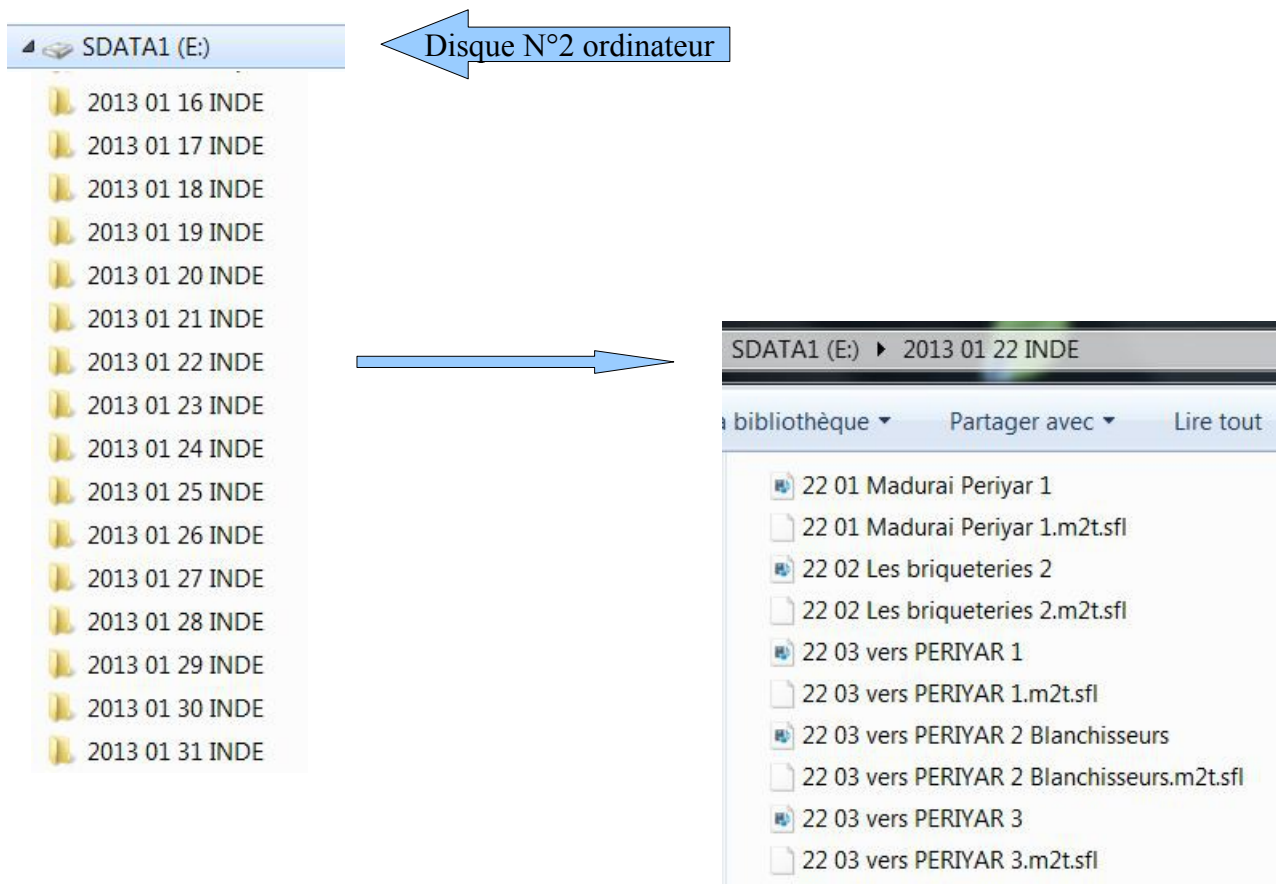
SDATA1 (E:)

Disque N°2 ordinateur

2013 01 16 INDE
2013 01 17 INDE
2013 01 18 INDE
2013 01 19 INDE
2013 01 20 INDE
2013 01 21 INDE
2013 01 22 INDE
2013 01 23 INDE
2013 01 24 INDE
2013 01 25 INDE
2013 01 26 INDE
2013 01 27 INDE
2013 01 28 INDE
2013 01 29 INDE
2013 01 30 INDE
2013 01 31 INDE

SDATA1 (E:) ▸ 2013 01 22 INDE

a bibliothèque ▾ Partager avec ▾ Lire tout

22 01 Madurai Periyar 1
22 01 Madurai Periyar 1.m2t.sfl
22 02 Les briqueteries 2
22 02 Les briqueteries 2.m2t.sfl
22 03 vers PERIYAR 1
22 03 vers PERIYAR 1.m2t.sfl
22 03 vers PERIYAR 2 Blanchisseurs
22 03 vers PERIYAR 2 Blanchisseurs.m2t.sfl
22 03 vers PERIYAR 3
22 03 vers PERIYAR 3.m2t.sfl